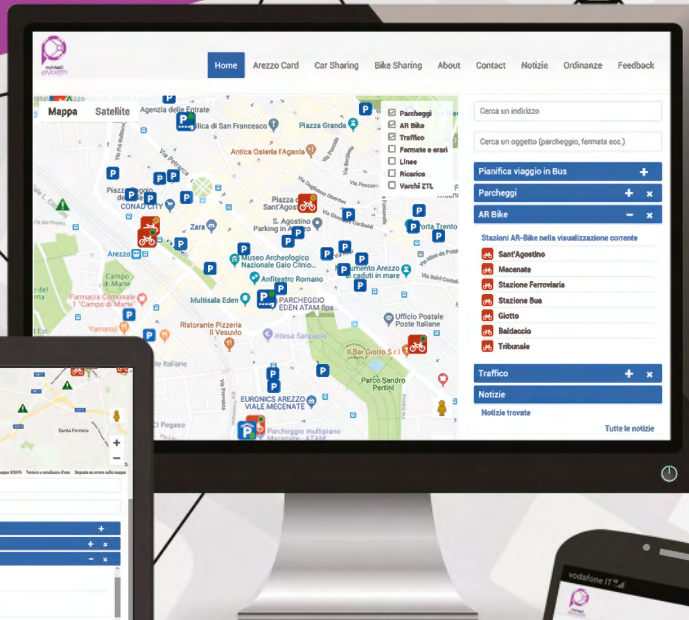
Home Arezzo Card Car Sharing Bike Sharing About Contact Notizie Ordinanze Feedback

Mappa Satellite

Parcheggi
AR Bike
Traffico
Fermate e orari
Linee
Ricarica
Varchi ZTL

Agenzia delle Entrate
Basilica di San Francesco
Piazza Grande
Antica Osteria l'Agania
Piazza S. Agostino
S. Agostino Parking
CONAD CITY
Zara
Arezzo
Campo di Marte
Museo Archeologico Nazionale Gaio Cilnio...
Anfiteatro Romano
Monumento Arezzo ai caduti in mare
Porta Trento
Farmacia Comunale 1 "Campo di Marte"
Multisala Eden
PARCHEGGIO EDEN ATAM Spa
Ufficio Postale Poste Italiane
Yamamoto
Ristorante Pizzeria Il Vesuvio
Intesa Sanpaolo
Il Bar Giotto S.r.l.
Parco Sandro Pertini
EURONICS AREZZO VIALE MECENATE
Parcheggio multipiano Mecenate - ATAM
Pegaso
Via Petrarca
Via Vittorio Veneto

Cerca un indirizzo
Cerca un oggetto (parcheggio, fermata ecc.)
Pianifica viaggio in Bus
Parcheggi
AR Bike
Stazioni AR-Bike nella visualizzazione corrente
Sant'Agostino
Mecenate
Stazione Ferroviaria
Stazione Bus
Giotto
Baldaccio
Tribunale
Traffico
Notizie
Notizie trovate
Tutte le notizie

Santa Firmina
vodafone IT